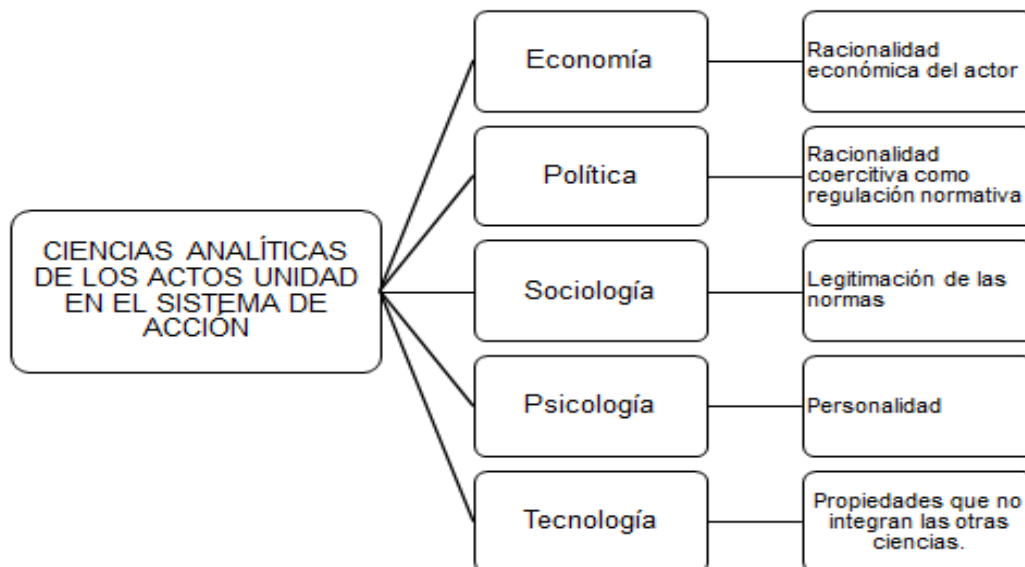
CIENCIAS ANALÍTICAS DE LOS ACTOS UNIDAD EN EL SISTEMA DE ACCIÓN

Economía

Racionalidad económica del actor

Política

Racionalidad coercitiva como regulación normativa

Sociología

Legitimación de las normas

Psicología

Personalidad

Tecnología

Propiedades que no integran las otras ciencias.